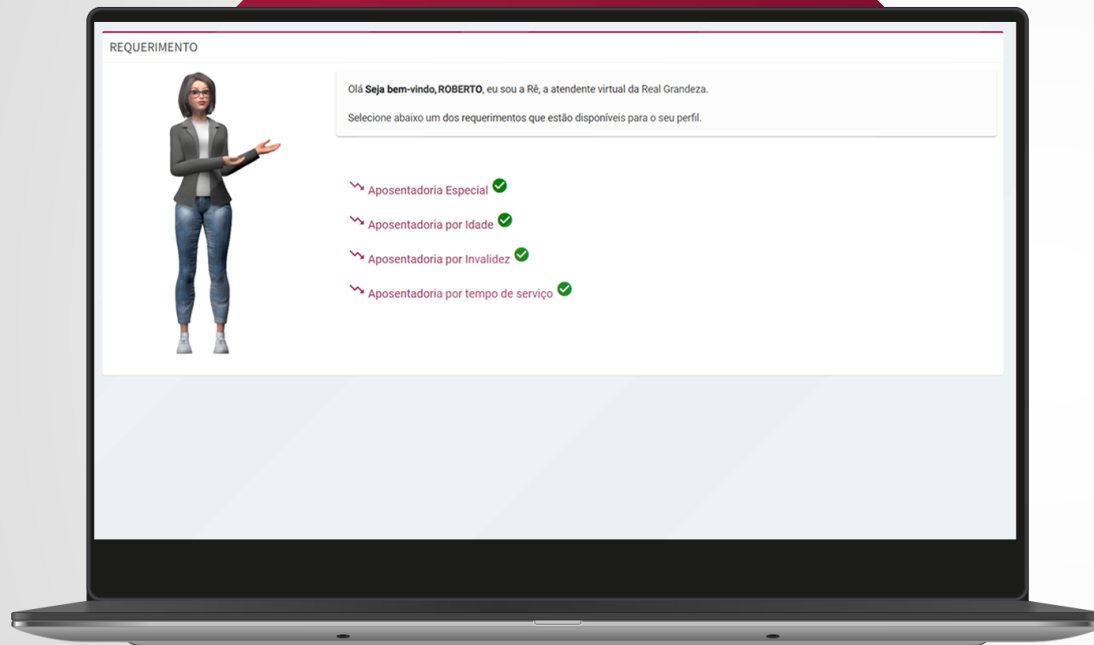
REQUERIMENTO

Olá **Seja bem-vindo, ROBERTO**, eu sou a Rê, a atendente virtual da Real Grandeza.

Selecione abaixo um dos requerimentos que estão disponíveis para o seu perfil.

Aposentadoria Especial

Aposentadoria por Idade

Aposentadoria por Invalidez

Aposentadoria por tempo de serviço